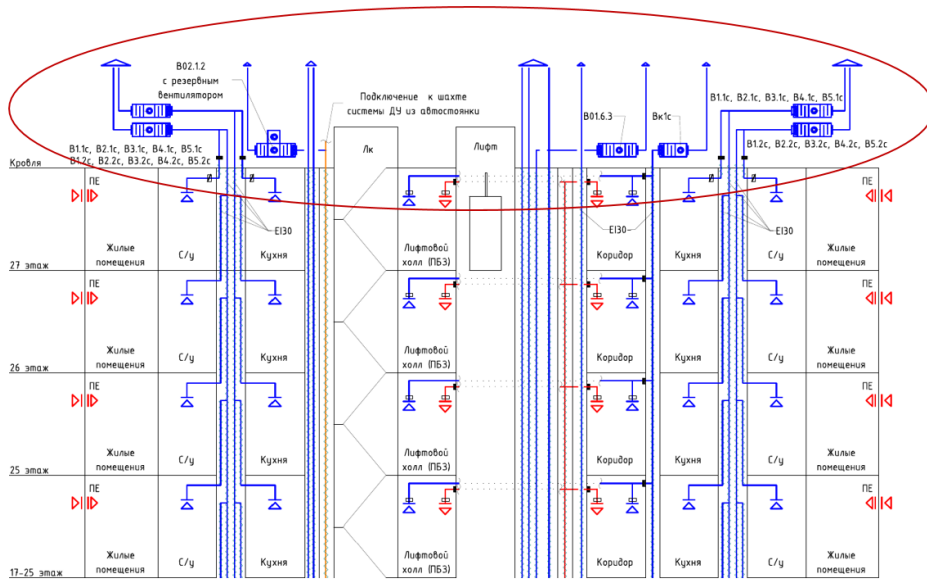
В02.1.2
с резервным вентилятором

Подключение к шахте системы ДУ из автостоянки

В01.6.3

Вк1с

В1.1с, В2.1с, В3.1с, В4.1с, В5.1с

В1.2с, В2.2с, В3.2с, В4.2с, В5.2с

В1.1с, В2.1с, В3.1с, В4.1с, В5.1с
В1.2с, В2.2с, В3.2с, В4.2с, В5.2с

Лк

Лифт

Кровля

ПЕ

EI30

EI30

EI30

ПЕ

Жилые помещения

С/у

Кухня

Лифтовой холл (ПБЗ)

Коридор

Кухня

С/у

Жилые помещения

27 этаж

ПЕ

ПЕ

Жилые помещения

С/у

Кухня

Лифтовой холл (ПБЗ)

Коридор

Кухня

С/у

Жилые помещения

26 этаж

ПЕ

ПЕ

Жилые помещения

С/у

Кухня

Лифтовой холл (ПБЗ)

Коридор

Кухня

С/у

Жилые помещения

25 этаж

ПЕ

ПЕ

Жилые помещения

С/у

Кухня

Лифтовой холл (ПБЗ)

Коридор

Кухня

С/у

Жилые помещения

17-25 этаж